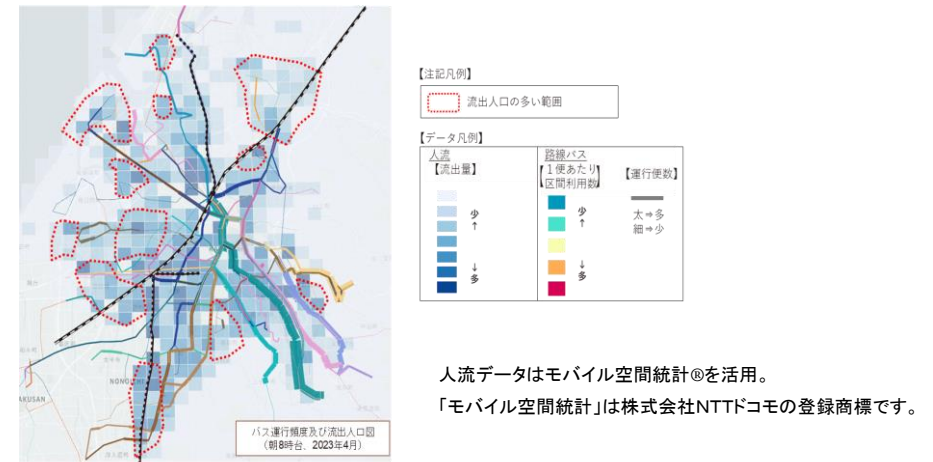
【注記凡例】

流出人口の多い範囲

【データ凡例】

| 人流 【流出量】 | 路線バス 【1便あたり区間利用数】 | 【運行便数】 |
|---|---|---|
| 少 ↑ ↓ 多 | 少 ↑ ↓ 多 | 太⇒多 細⇒少 |

NONO

AKISAN

バス運行頻度及び流出人口図
（朝8時台、2023年4月）

人流データはモバイル空間統計®を活用。

「モバイル空間統計」は株式会社NTTドコモの登録商標です。